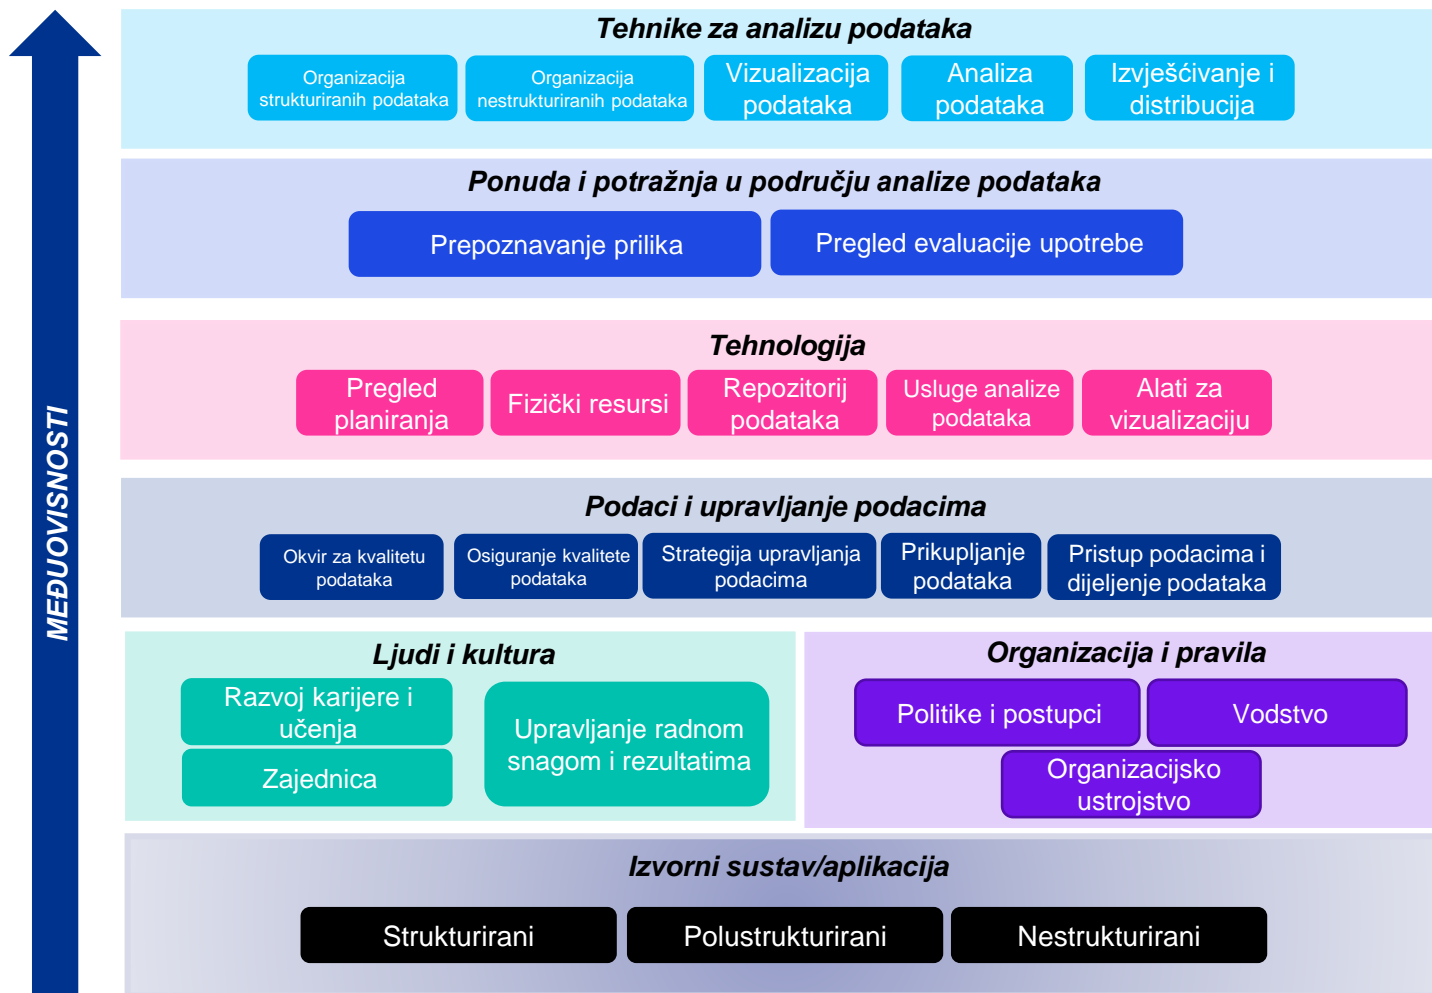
MEĐUOVISNOSTI

Tehnike za analizu podataka

Organizacija strukturiranih podataka

Organizacija nestrukturiranih podataka

Vizualizacija podataka

Analiza podataka

Izvješćivanje i distribucija

Ponuda i potražnja u području analize podataka

Prepoznavanje prilika

Pregled evaluacije upotrebe

Tehnologija

Pregled planiranja

Fizički resursi

Repozitorij podataka

Usluge analize podataka

Alati za vizualizaciju

Podaci i upravljanje podacima

Okvir za kvalitetu podataka

Osiguranje kvalitete podataka

Strategija upravljanja podacima

Prikupljanje podataka

Pristup podacima i dijeljenje podataka

Ljudi i kultura

Razvoj karijere i učenja

Zajednica

Upravljanje radnom snagom i rezultatima

Organizacija i pravila

Politike i postupci

Vodstvo

Organizacijsko ustrojstvo

Izvorni sustav/aplikacija

Strukturirani

Polustrukturirani

Nestrukturirani